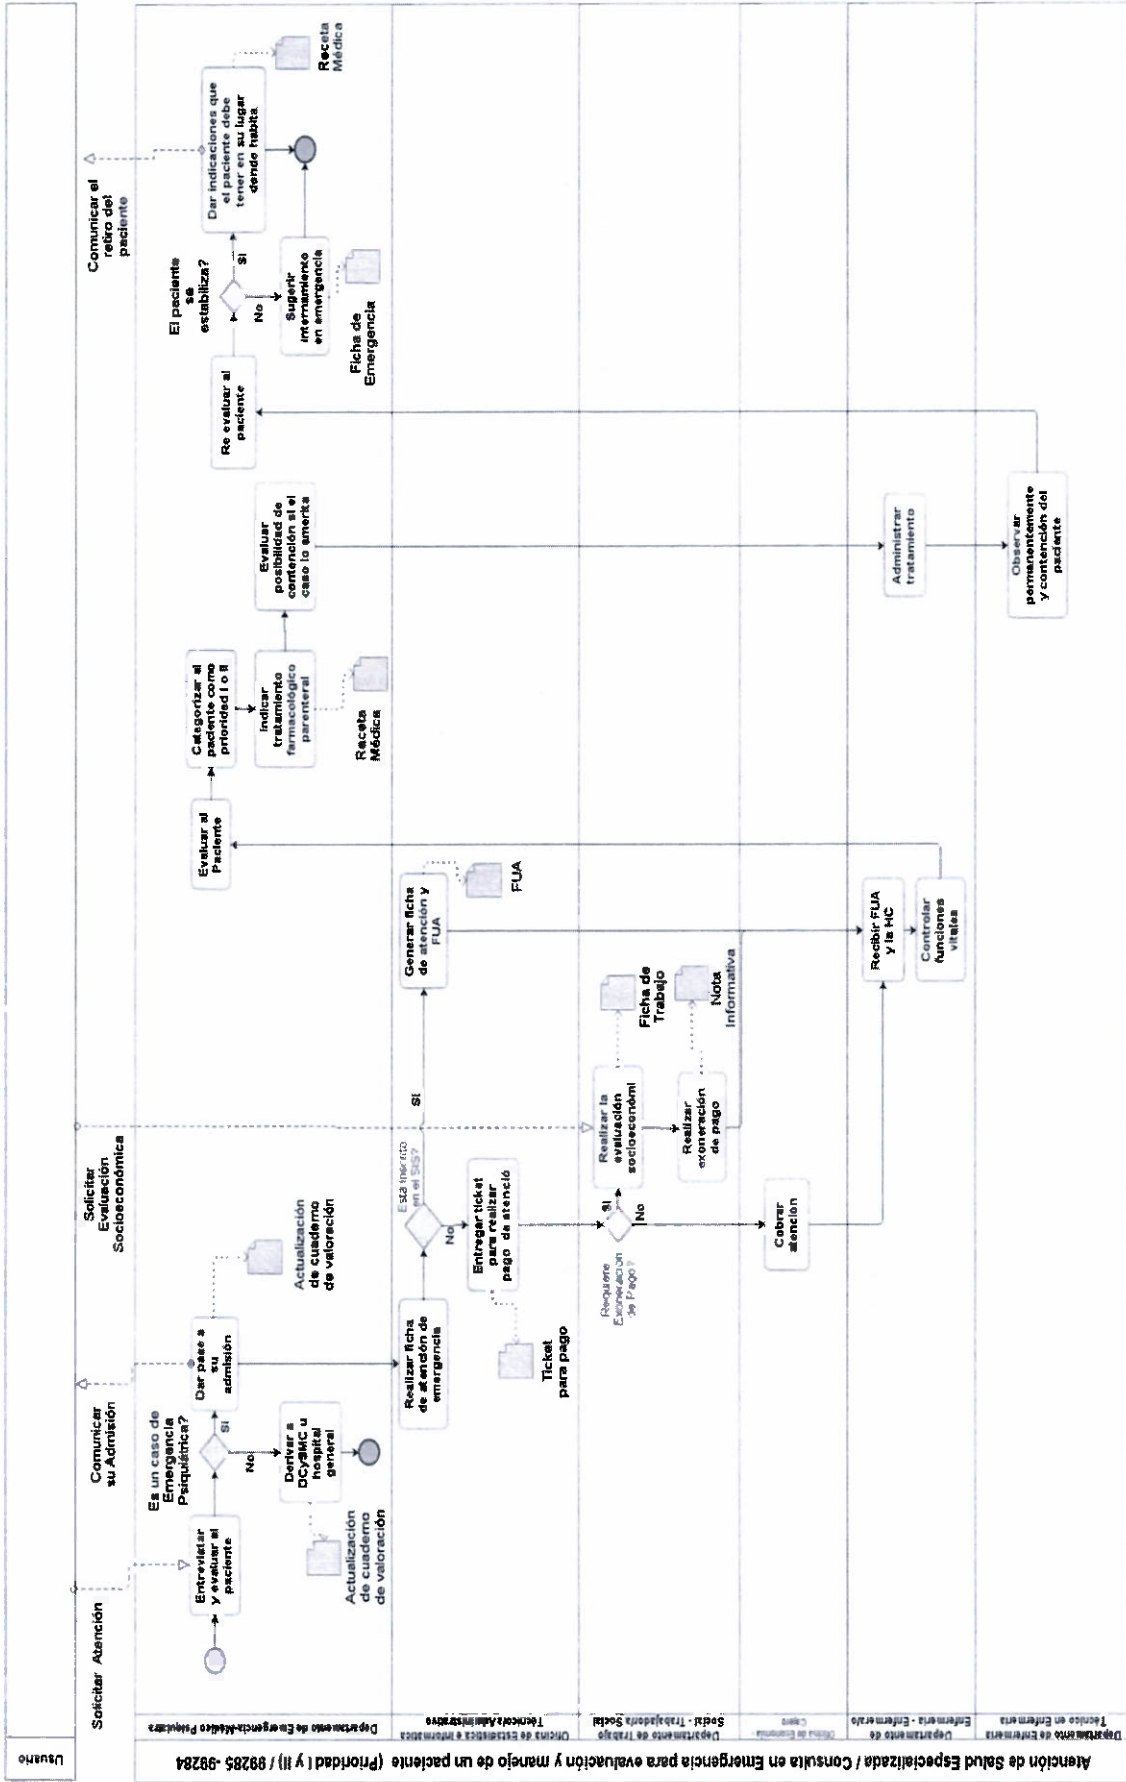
Usuario

Atención de Salud Especializada / Consulta en Emergencia para evaluación y manejo de un paciente (Prioridad I y II) / 99285 -99284

Departamento de Emergencia-Médico Psiquiatra

Oficina de Estadística e Informática - Técnico Administrativo

Departamento de Trabajo Social - Trabajadora Social

Oficina de Economía - Cajero

Departamento de Enfermería - Enfermera

Departamento de Enfermería - Técnico en Enfermería

Solicitar Atención

Comunicar su Admisión

Solicitar Evaluación Socioeconómica

Comunicar el retiro del paciente

Entrevistar y evaluar al paciente

Es un caso de Emergencia Psiquiátrica?

Si

No

Dar pase a su admisión

Actualización de cuaderno de valoración

Derivar a DCySMC u hospital general

Actualización de cuaderno de valoración

Realizar ficha de atención de emergencia

Esta inscrito en el SIS?

Si

No

Entregar ticket para realizar pago de atención

Ticket para pago

Requiere Exoneración de Pago?

Si

No

Cobrar atención

Realizar la evaluación socioeconómi

Ficha de Trabajo

Realizar exoneración de pago

Nota Informativa

Generar ficha de atención y FUA

FUA

Recibir FUA y la HC

Controlar funciones vitales

Evaluar al Paciente

Categorizar al paciente como prioridad I o II

Indicar tratamiento farmacológico parenteral

Receta Médica

Evaluar posibilidad de contención si el caso lo amerita

Administrar tratamiento

Observar permanentemente y contención del paciente

Re evaluar al paciente

El paciente se estabiliza?

Si

No

Sugerir internamiento en emergencia

Ficha de Emergencia

Dar indicaciones que el paciente debe tener en su lugar donde habita

Receta Médica